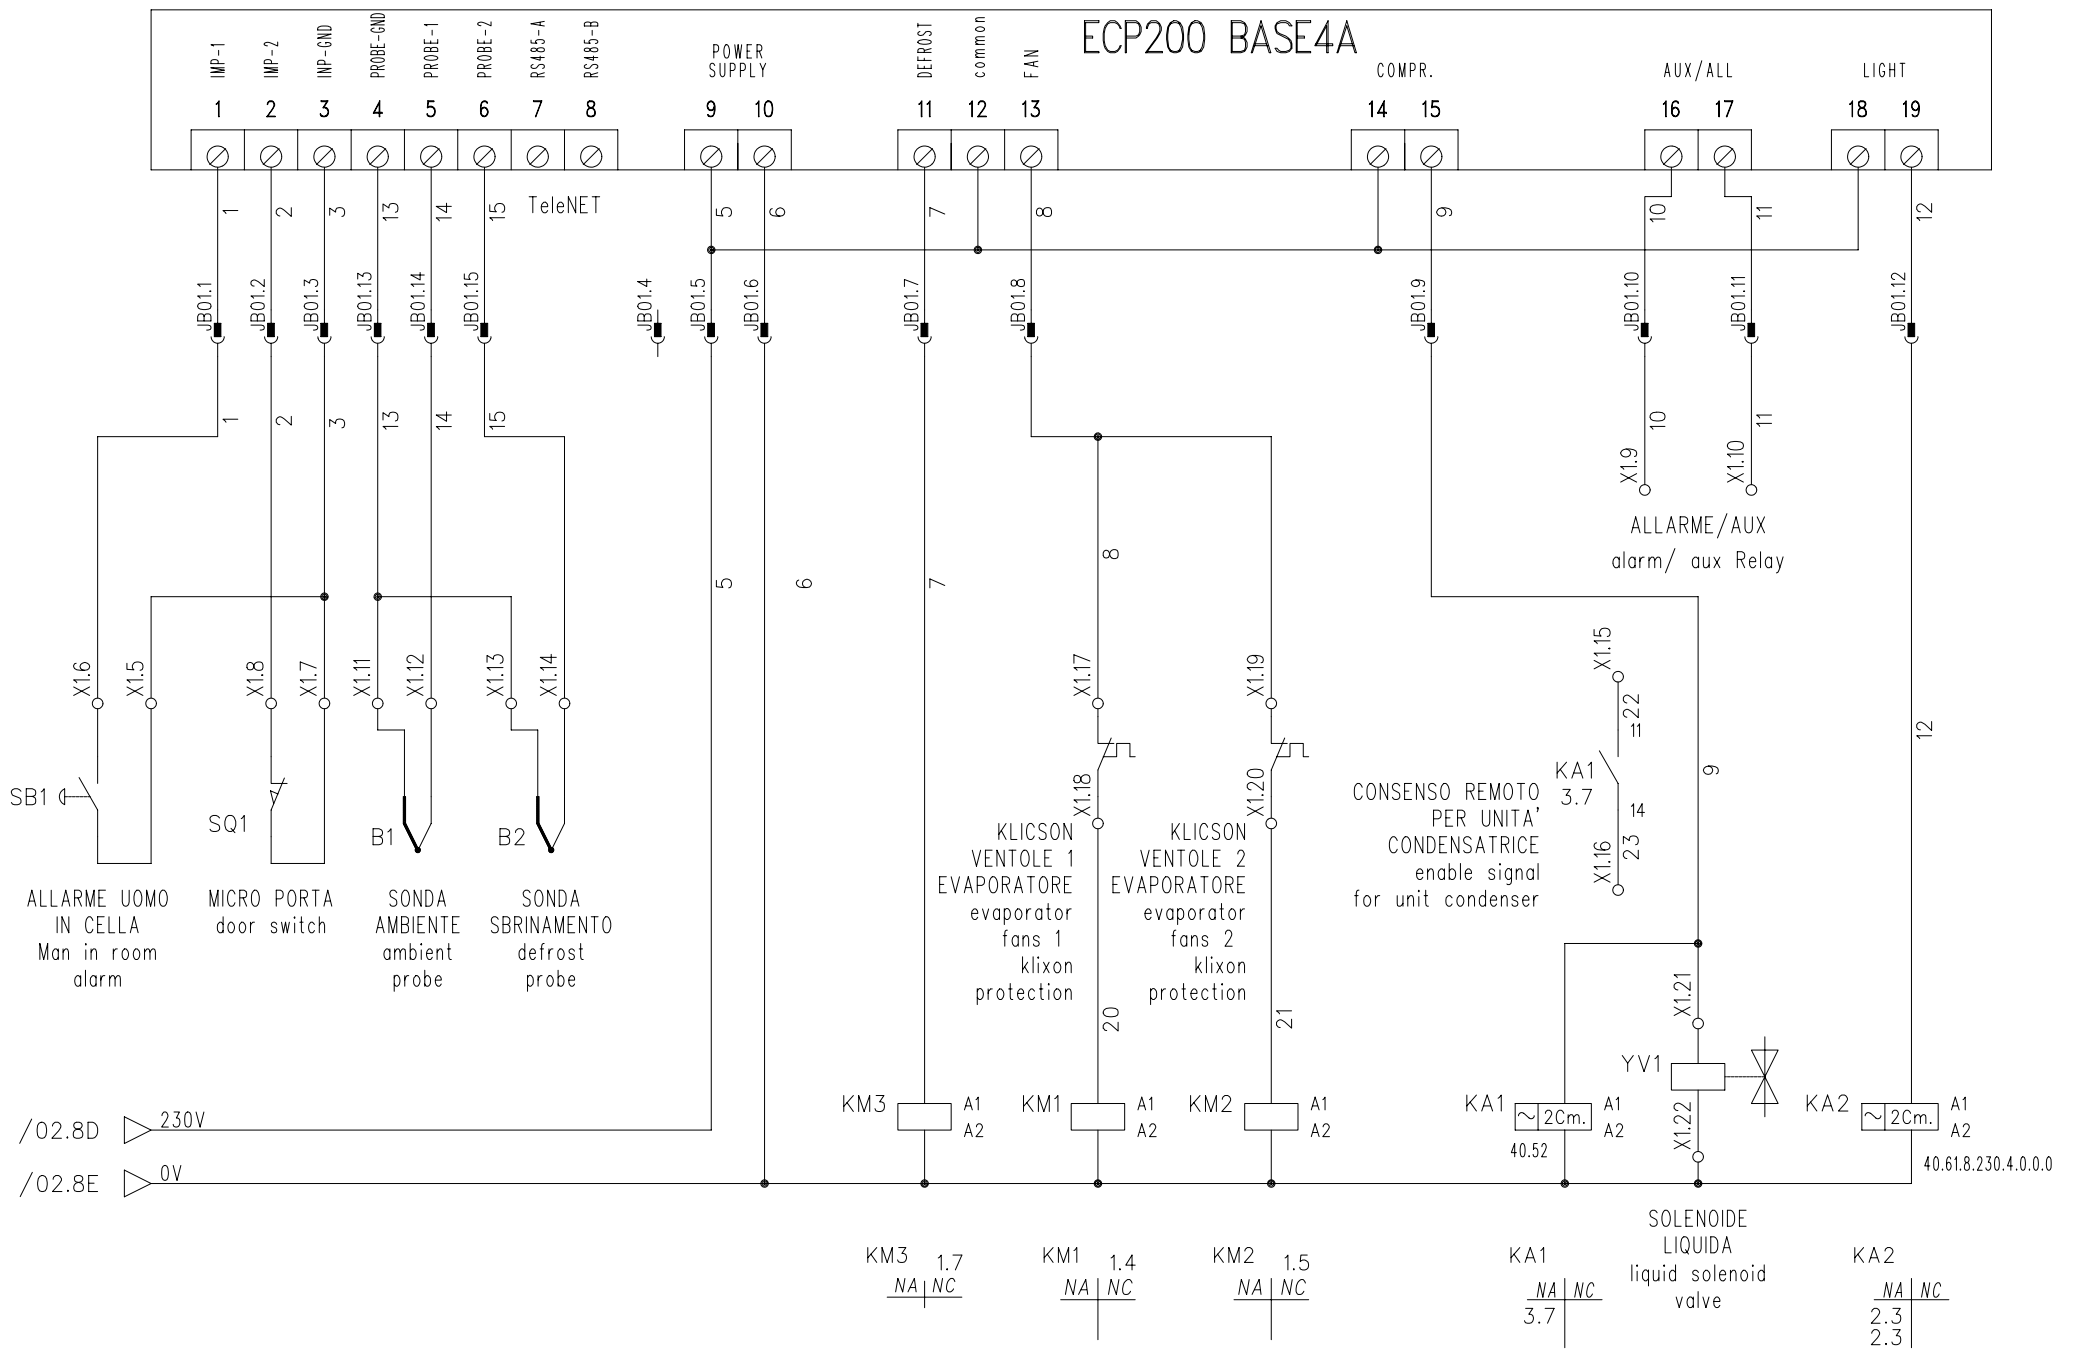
ECP200 BASE4A

IMP-1 IMP-2 INP-GND PROBE-GND PROBE-1 PROBE-2 RS485-A RS485-B
1 2 3 4 5 6 7 8

POWER SUPPLY
9 10

DEFROST common FAN
11 12 13

COMPR.
14 15

AUX/ALL
16 17

LIGHT
18 19

TeleNET

1 2 3 13 14 15 5 6 7 8 9 10 11 12

JB01.1 JB01.2 JB01.3 JB01.13 JB01.14 JB01.15 JB01.4 JB01.5 JB01.6 JB01.7 JB01.8 JB01.9 JB01.10 JB01.11 JB01.12

1 2 3 13 14 15

10 11
X1.9 X1.10

ALLARME/AUX
alarm/ aux Relay

5 6 7 8 9 12

X1.6 X1.5 X1.8 X1.7 X1.11 X1.12 X1.13 X1.14

SB1 SQ1 B1 B2

ALLARME UOMO IN CELLA Man in room alarm

MICRO PORTA door switch

SONDA AMBIENTE ambient probe

SONDA SBRINAMENTO defrost probe

X1.17 X1.18 X1.19 X1.20

KLICSON VENTOLE 1 EVAPORATORE evaporator fans 1 klixon protection

KLICSON VENTOLE 2 EVAPORATORE evaporator fans 2 klixon protection

20 21

X1.15
22
11
KA1
3.7
14
X1.16
23

CONSENSO REMOTO PER UNITA' CONDENSATRICE enable signal for unit condenser

X1.21
YV1
X1.22

/02.8D 230V
/02.8E 0V

KM3 A1 A2
KM1 A1 A2
KM2 A1 A2
KA1 2Cm. A1 A2
40.52
KA2 2Cm. A1 A2
40.61.8.230.4.0.0.0

KM3 1.7
NA | NC

KM1 1.4
NA | NC

KM2 1.5
NA | NC

KA1
NA | NC
3.7

SOLENOIDE LIQUIDA liquid solenoid valve

KA2
NA | NC
2.3
2.3